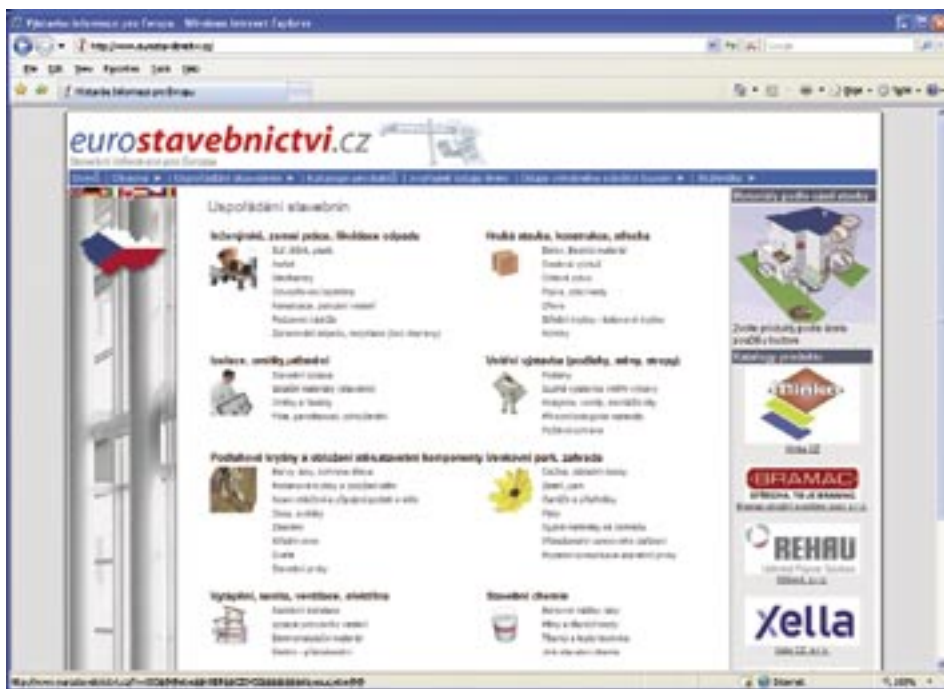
eurostavebnictvi.cz

Uspořádání stavebnin

Inženýrské, zemní práce, likvidace odpadů

Hrubá stavba, konstrukce, střecha

Izolace, omítky, přídavné

Vnitřní vybavení (podlahy, stěny, stropy)

Podlahové krytiny a obklady, stavební komponenty, venkovní park, zahrada

Vytápění, sanita, ventilace, elektro

Stavební chemie

BRAMAC

REHAU

Xella